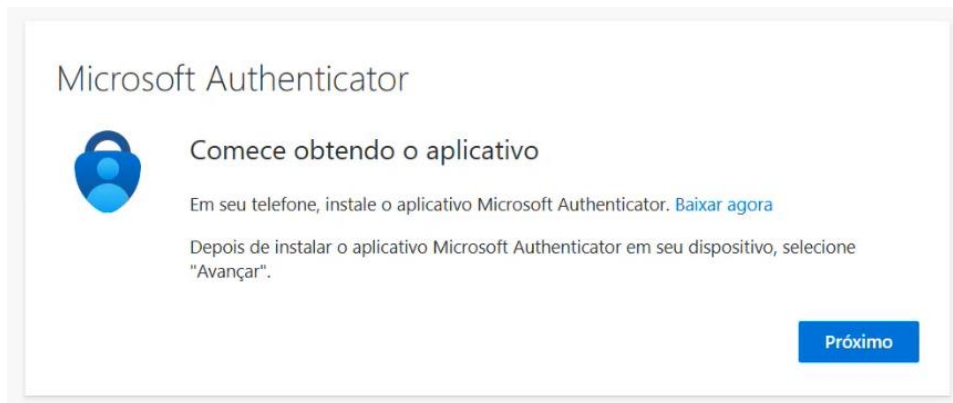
Microsoft Authenticator

Comece obtendo o aplicativo

Em seu telefone, instale o aplicativo Microsoft Authenticator. Baixar agora

Depois de instalar o aplicativo Microsoft Authenticator em seu dispositivo, selecione "Avançar".

Próximo